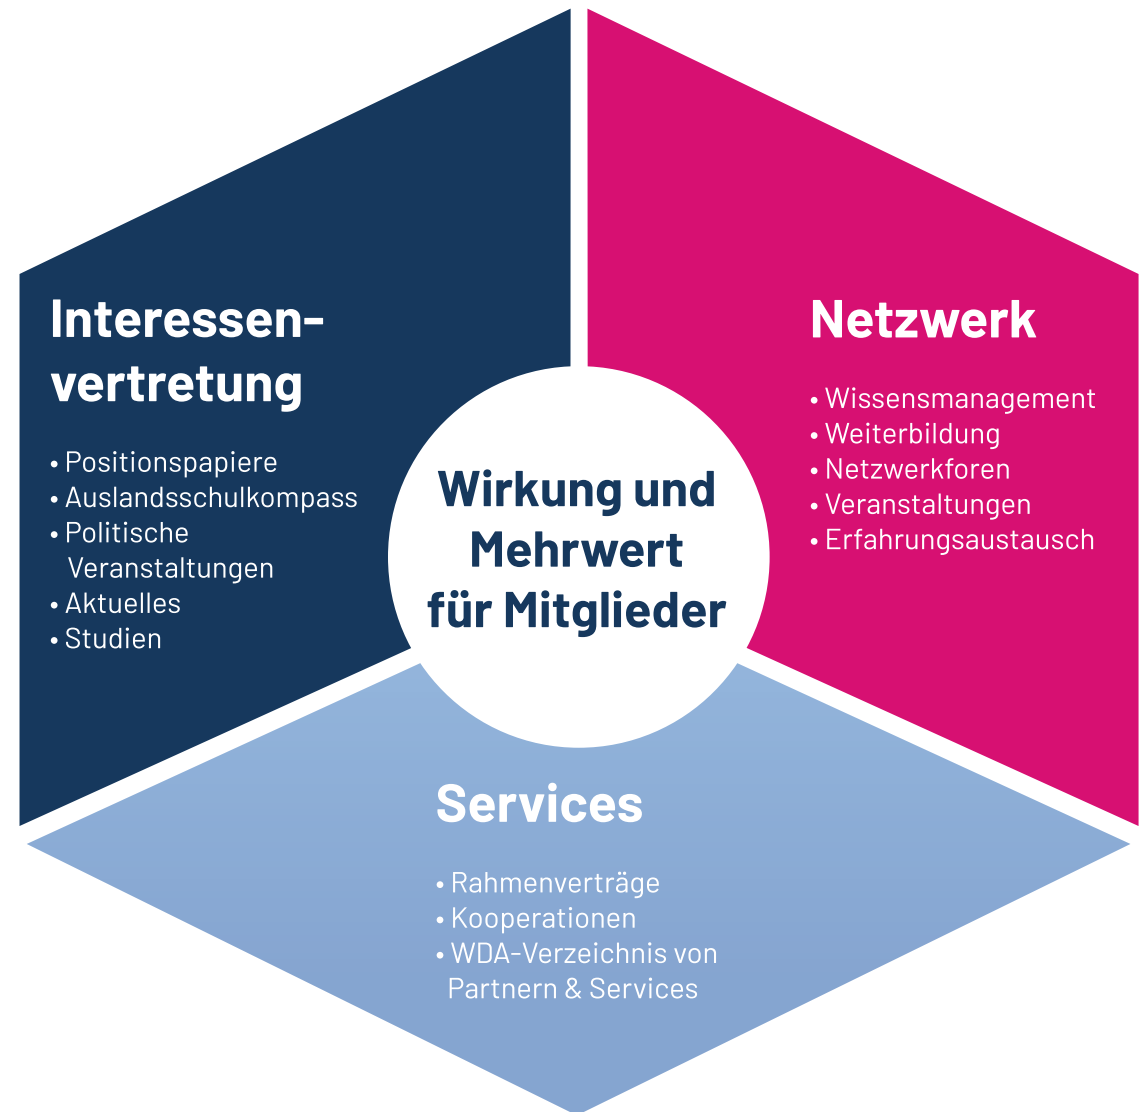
Interessen-
vertretung

• Positionspapiere
• Auslandsschulkompass
• Politische Veranstaltungen
• Aktuelles
• Studien

Wirkung und Mehrwert für Mitglieder

Netzwerk

• Wissensmanagement
• Weiterbildung
• Netzwerkforen
• Veranstaltungen
• Erfahrungsaustausch

Services

• Rahmenverträge
• Kooperationen
• WDA-Verzeichnis von Partnern & Services